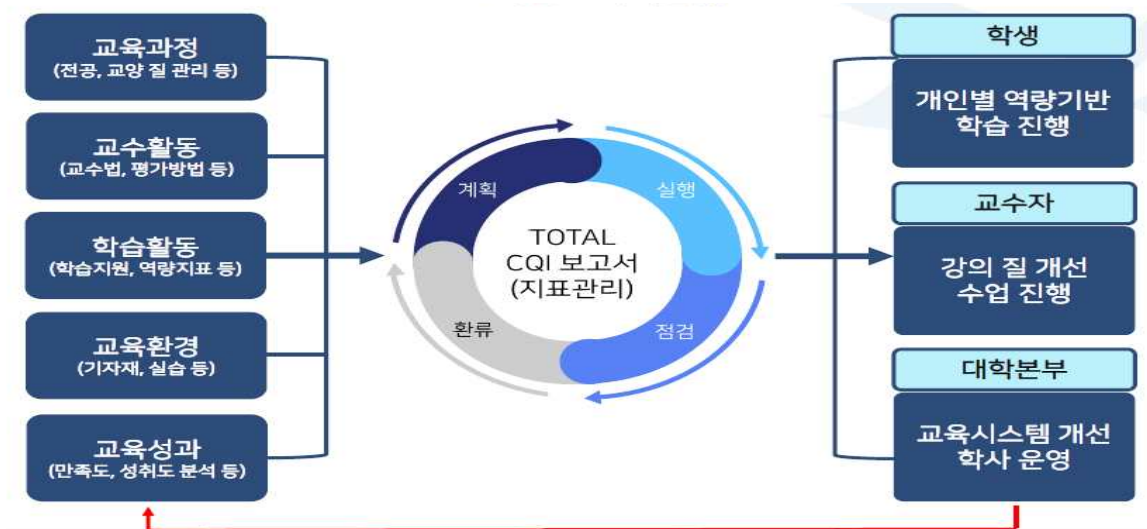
교육과정
(전공, 교양 질 관리 등)

교수활동
(교수법, 평가방법 등)

학습활동
(학습지원, 역량지표 등)

교육환경
(기자재, 실습 등)

교육성과
(만족도, 성취도 분석 등)

계획

실행

TOTAL
CQI 보고서
(지표관리)

환류

점검

학생

개인별 역량기반
학습 진행

교수자

강의 질 개선
수업 진행

대학본부

교육시스템 개선
학사 운영